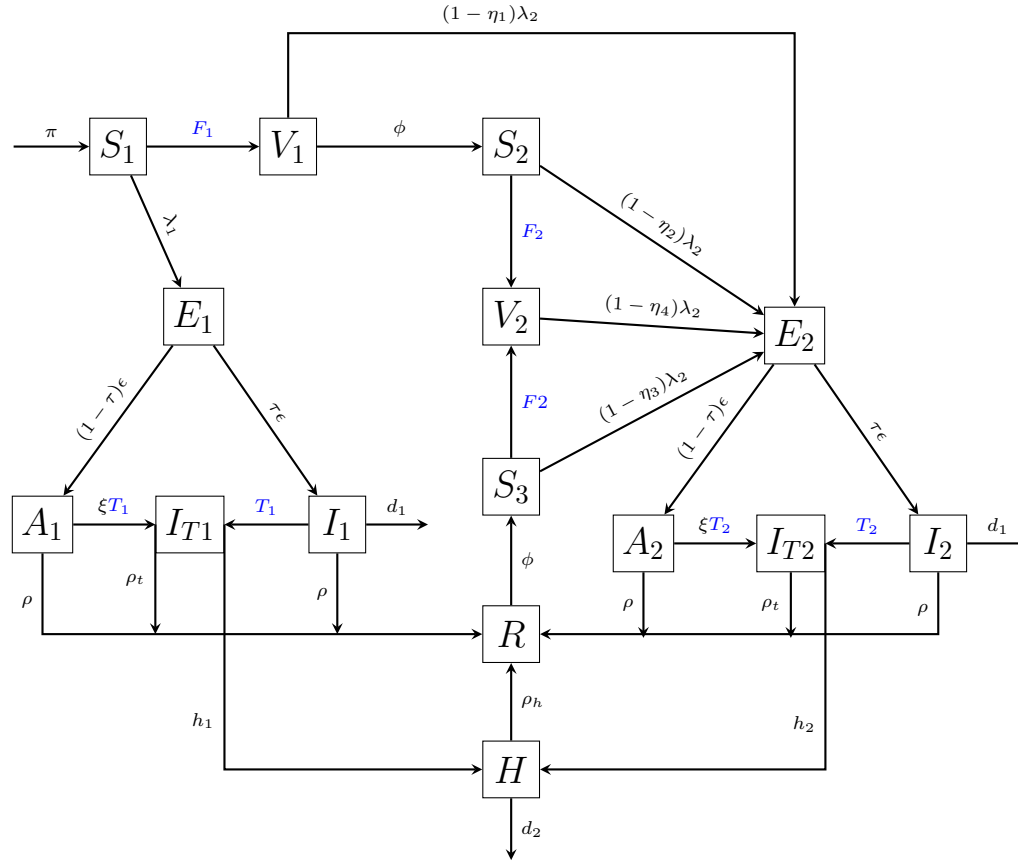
$(1-\eta_1)\lambda_2$

$\pi$ $S_1$ $F_1$ $V_1$ $\phi$ $S_2$

$\lambda_1$

$(1-\eta_2)\lambda_2$

$F_2$

$E_1$

$V_2$ $(1-\eta_4)\lambda_2$ $E_2$

$F2$

$(1-\eta_3)\lambda_2$

$(1-\tau)\epsilon$ $\tau\epsilon$

$(1-\tau)\epsilon$ $\tau\epsilon$

$A_1$ $\xi T_1$ $I_{T1}$ $T_1$ $I_1$ $d_1$

$S_3$

$A_2$ $\xi T_2$ $I_{T2}$ $T_2$ $I_2$ $d_1$

$\rho$ $\rho_t$ $\rho$

$\phi$

$\rho$ $\rho_t$ $\rho$

$R$

$\rho_h$

$h_1$ $h_2$

$H$

$d_2$